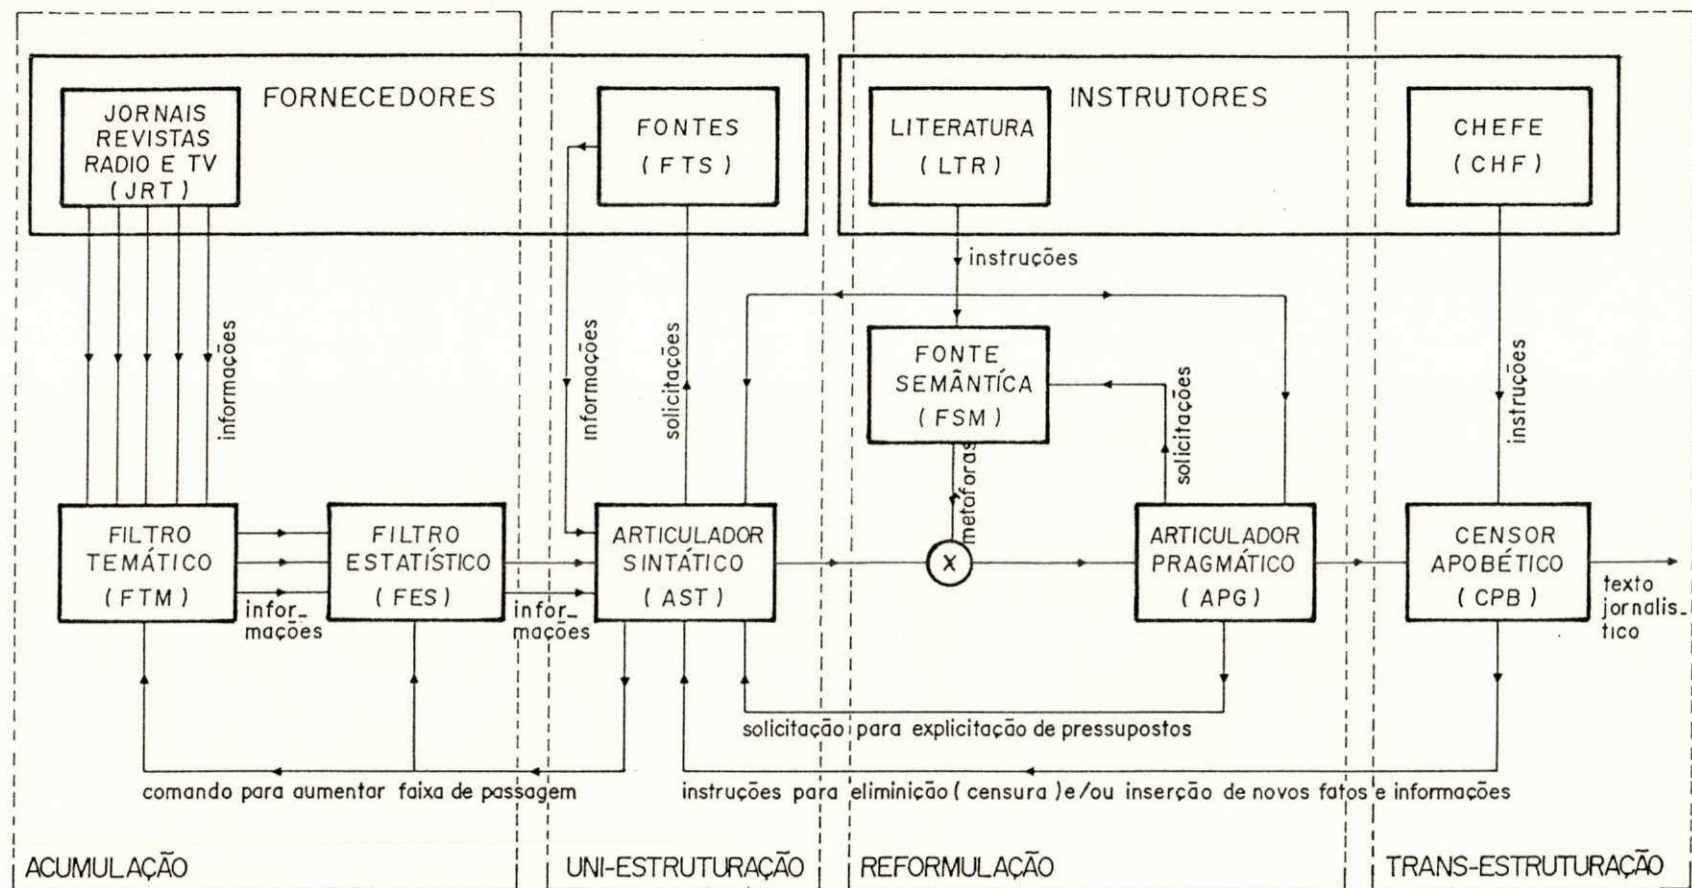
FORNECEDORES

JORNAIS REVISTAS RADIO E TV ( JRT )

FONTES ( FTS )

INSTRUTORES

LITERATURA ( LTR )

CHEFE ( CHF )

instruções

informações

informações

solicitações

FONTE SEMÂNTICA ( FSM )

solicitações

instruções

metaforas

FILTRO TEMÁTICO ( FTM )

FILTRO ESTATÍSTICO ( FES )

ARTICULADOR SINTÁTICO ( AST )

X

ARTICULADOR PRAGMÁTICO ( APG )

CENSOR APOBÉTICO ( CPB )

texto jornalistico

informações

informações

solicitação para explicitação de pressupostos

comando para aumentar faixa de passagem

instruções para eliminicão ( censura ) e/ou inserção de novos fatos e informações

ACUMULAÇÃO

UNI-ESTRUTURAÇÃO

REFORMULAÇÃO

TRANS-ESTRUTURAÇÃO